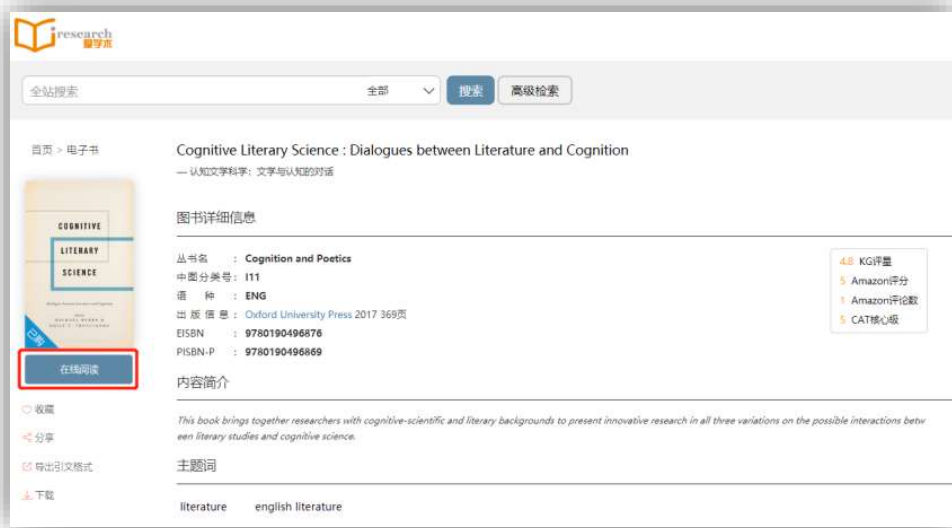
iresearch 爱学术

全站搜索 全部 搜索 高级检索

首页 > 电子书

COGNITIVE LITERARY SCIENCE

已购

在线阅读

收藏

分享

导出引文格式

下载

Cognitive Literary Science : Dialogues between Literature and Cognition

— 认知文学科学：文学与认知的对话

图书详细信息

丛书名 : Cognition and Poetics
中图分类号 : I11
语 种 : ENG
出 版 信 息 : Oxford University Press 2017 369页
EISBN : 9780190496876
PISBN-P : 9780190496869

4.8 KG评量
5 Amazon评分
1 Amazon评论数
5 CAT核心级

内容简介

This book brings together researchers with cognitive-scientific and literary backgrounds to present innovative research in all three variations on the possible interactions between literary studies and cognitive science.

主题词

literature english literature